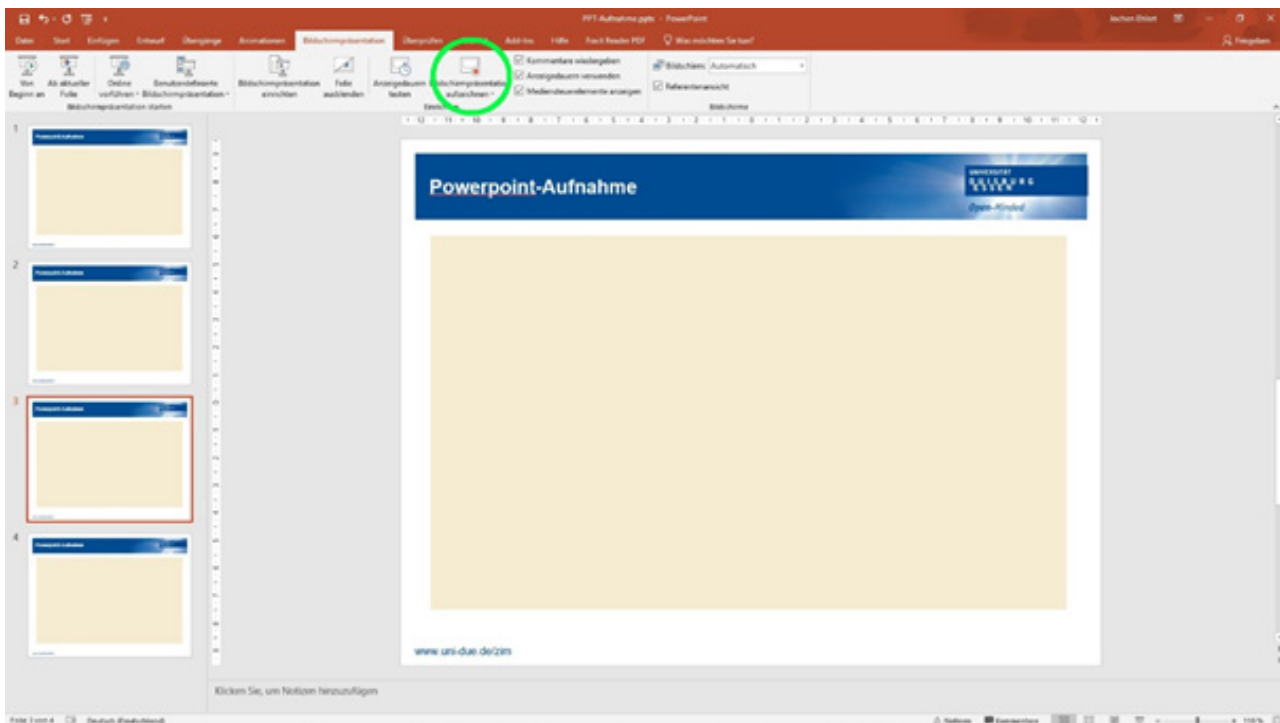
PPT-Aufnahme.pptx - PowerPoint

Jochen Ehlert

Datei Start Einfügen Entwurf Übergänge Animationen Bildschirmpräsentation Überprüfen Ansicht Add-Ins Hilfe Foxit Reader PDF Was möchten Sie tun?

Freigeben

Von Beginn an
Ab aktueller Folie
Online vorführen
Benutzerdefinierte Bildschirmpräsentation
Bildschirmpräsentation starten

Bildschirmpräsentation einrichten
Folie ausblenden
Anzeigedauern testen
Bildschirmpräsentation aufzeichnen
Einrichten

Kommentare wiedergeben
Anzeigedauern verwenden
Mediensteuerelemente anzeigen

Bildschirm: Automatisch
Referentenansicht
Bildschirme

1
Powerpoint-Aufnahme

2
Powerpoint-Aufnahme

3
Powerpoint-Aufnahme

4
Powerpoint-Aufnahme

Powerpoint-Aufnahme

UNIVERSITÄT DUISBURG ESSEN

Open-Minded

www.uni-due.de/zim

Klicken Sie, um Notizen hinzuzufügen

Folie 3 von 4 Deutsch (Deutschland)

Notizen Kommentare 110 %